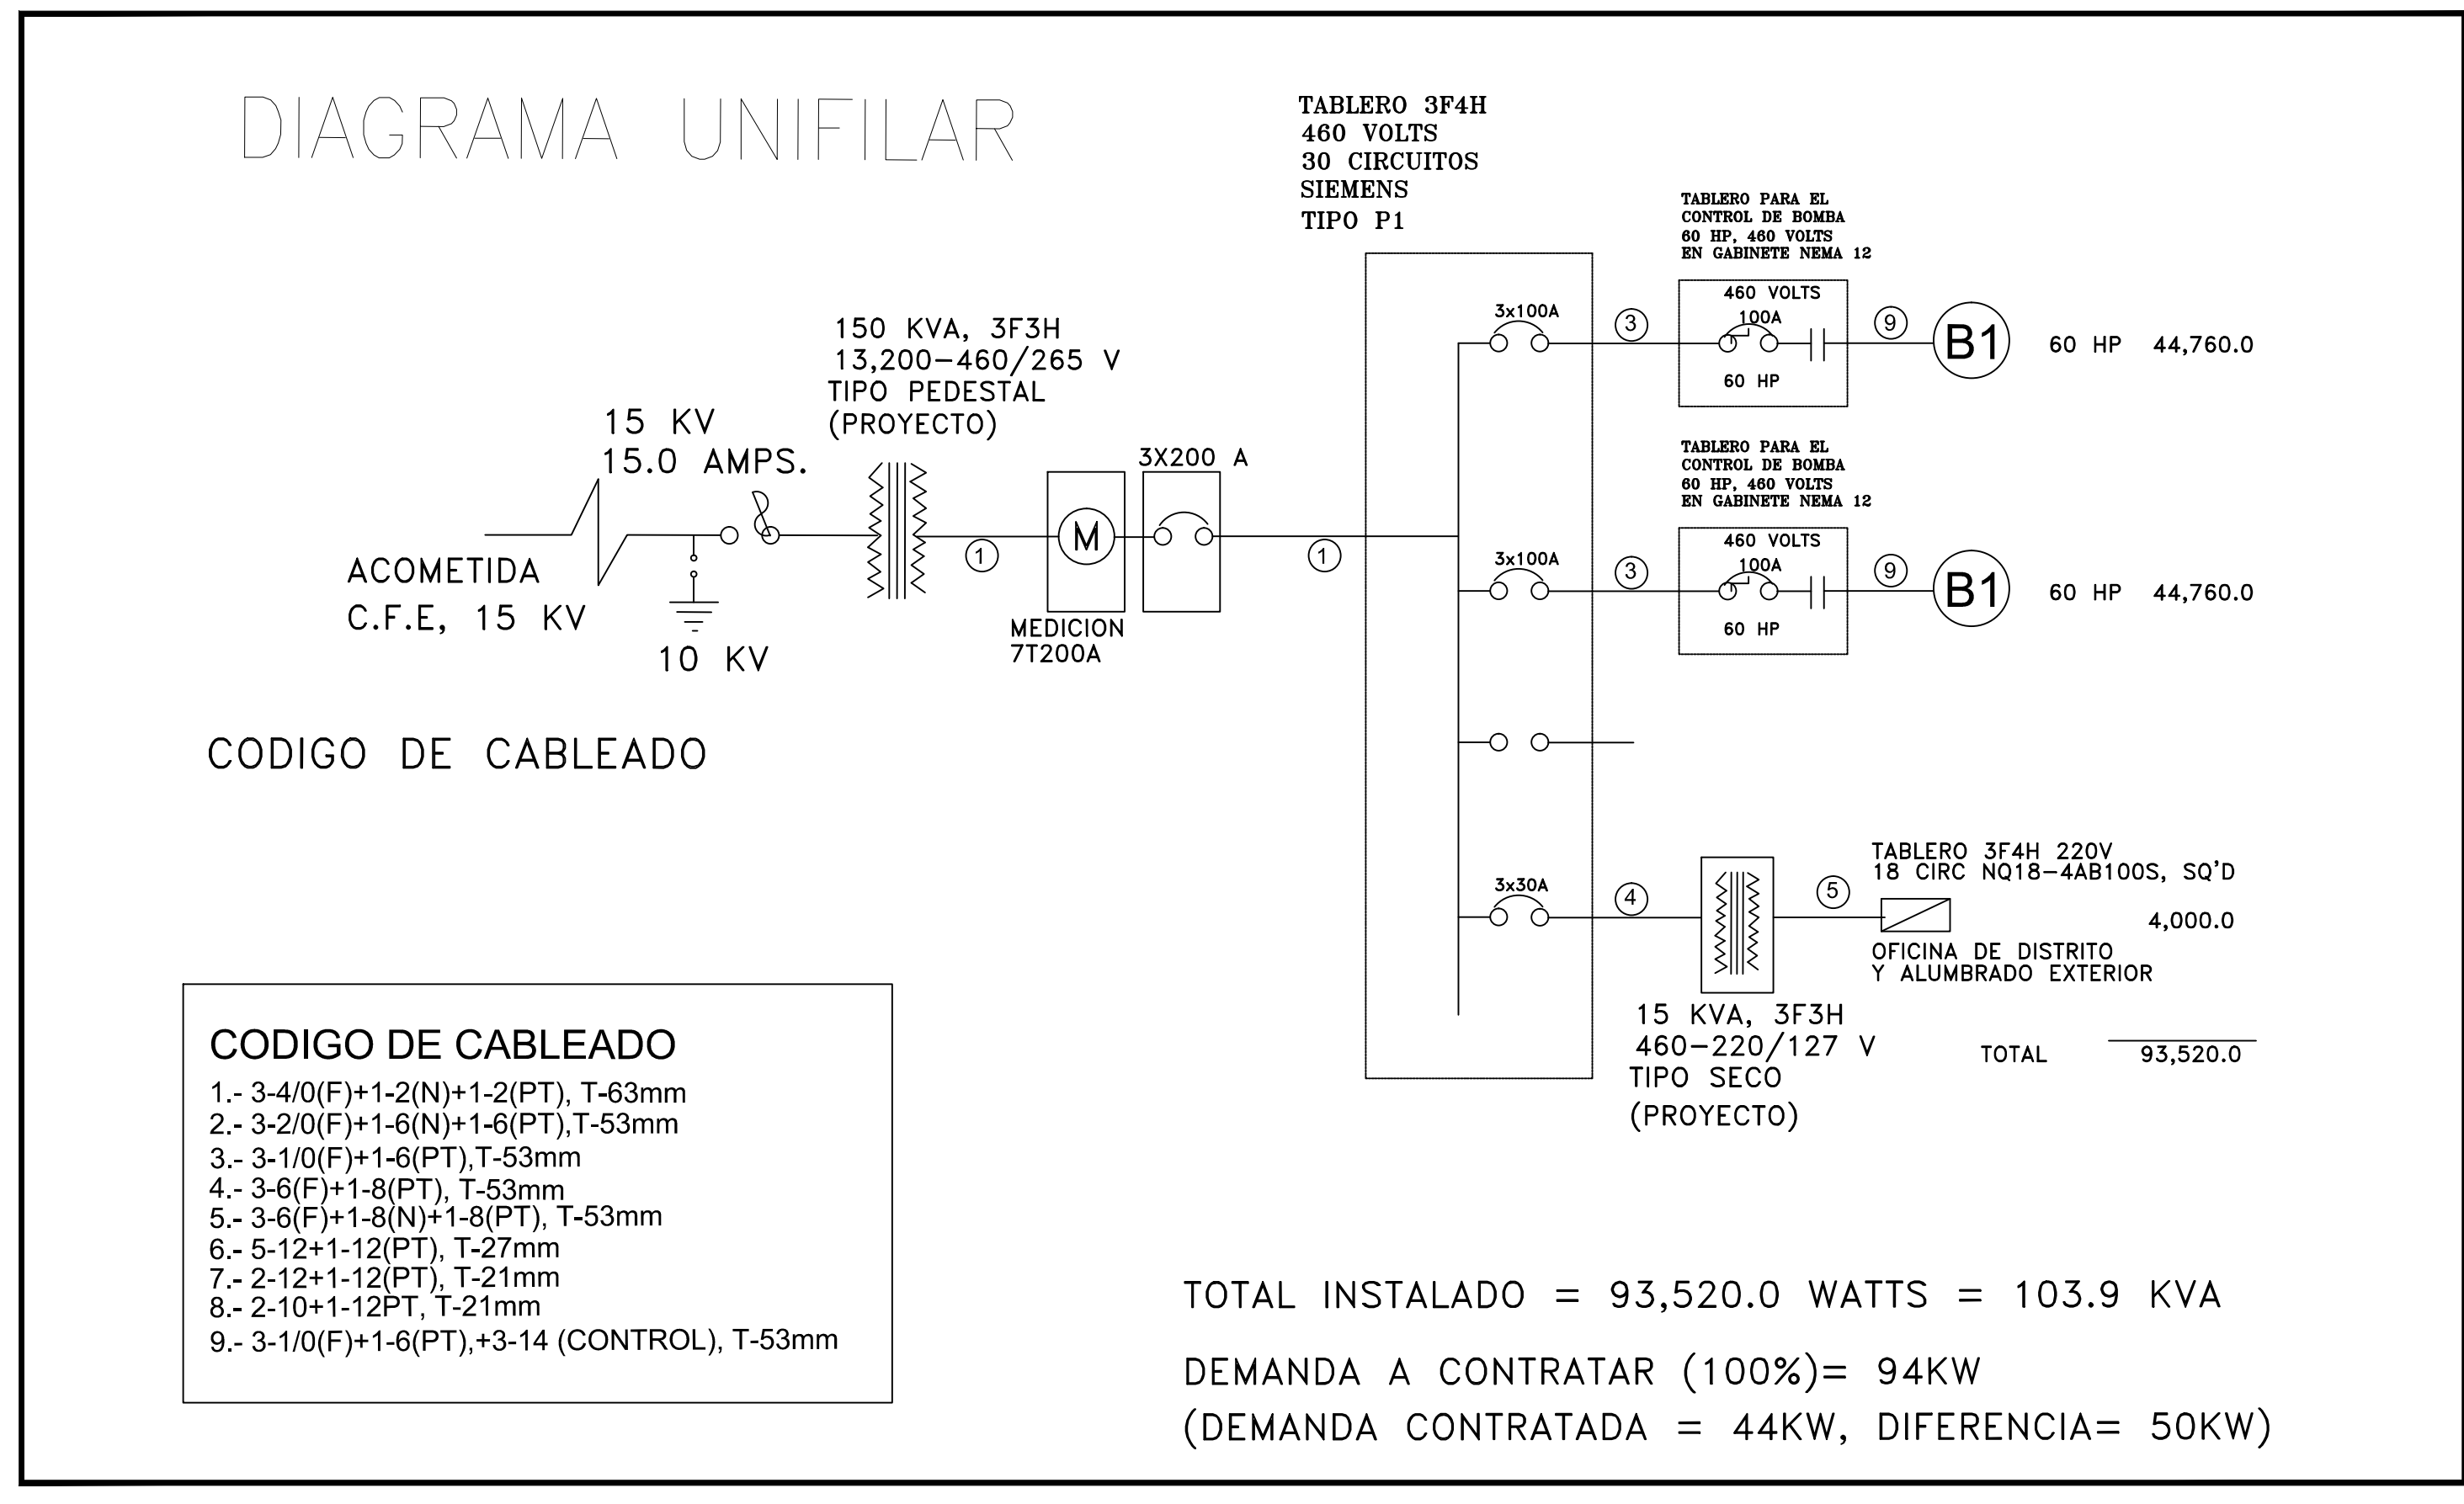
DIAGRAMA UNIFILAR

TABLERO 3F4H
460 VOLTS
30 CIRCUITOS
SIEMENS
TIPO P1

TABLERO PARA EL CONTROL DE BOMBA 60 HP, 460 VOLTS EN GABINETE NEMA 12

460 VOLTS
100A
60 HP

3x100A
3
9
B1
60 HP 44,760.0

150 KVA, 3F3H
13,200–460/265 V
TIPO PEDESTAL
(PROYECTO)

15 KV
15.0 AMPS.

3X200 A

M

1
1

ACOMETIDA
C.F.E, 15 KV

10 KV

MEDICION
7T200A

TABLERO PARA EL CONTROL DE BOMBA 60 HP, 460 VOLTS EN GABINETE NEMA 12

460 VOLTS
100A
60 HP

3x100A
3
9
B1
60 HP 44,760.0

CODIGO DE CABLEADO

3x30A
4
5

TABLERO 3F4H 220V
18 CIRC NQ18–4AB100S, SQ'D

4,000.0

OFICINA DE DISTRITO
Y ALUMBRADO EXTERIOR

15 KVA, 3F3H
460–220/127 V
TIPO SECO
(PROYECTO)

TOTAL 93,520.0

CODIGO DE CABLEADO
1.- 3-4/0(F)+1-2(N)+1-2(PT), T-63mm
2.- 3-2/0(F)+1-6(N)+1-6(PT),T-53mm
3.- 3-1/0(F)+1-6(PT),T-53mm
4.- 3-6(F)+1-8(PT), T-53mm
5.- 3-6(F)+1-8(N)+1-8(PT), T-53mm
6.- 5-12+1-12(PT), T-27mm
7.- 2-12+1-12(PT), T-21mm
8.- 2-10+1-12PT, T-21mm
9.- 3-1/0(F)+1-6(PT),+3-14 (CONTROL), T-53mm

TOTAL INSTALADO = 93,520.0 WATTS = 103.9 KVA

DEMANDA A CONTRATAR (100%)= 94KW
(DEMANDA CONTRATADA = 44KW, DIFERENCIA= 50KW)